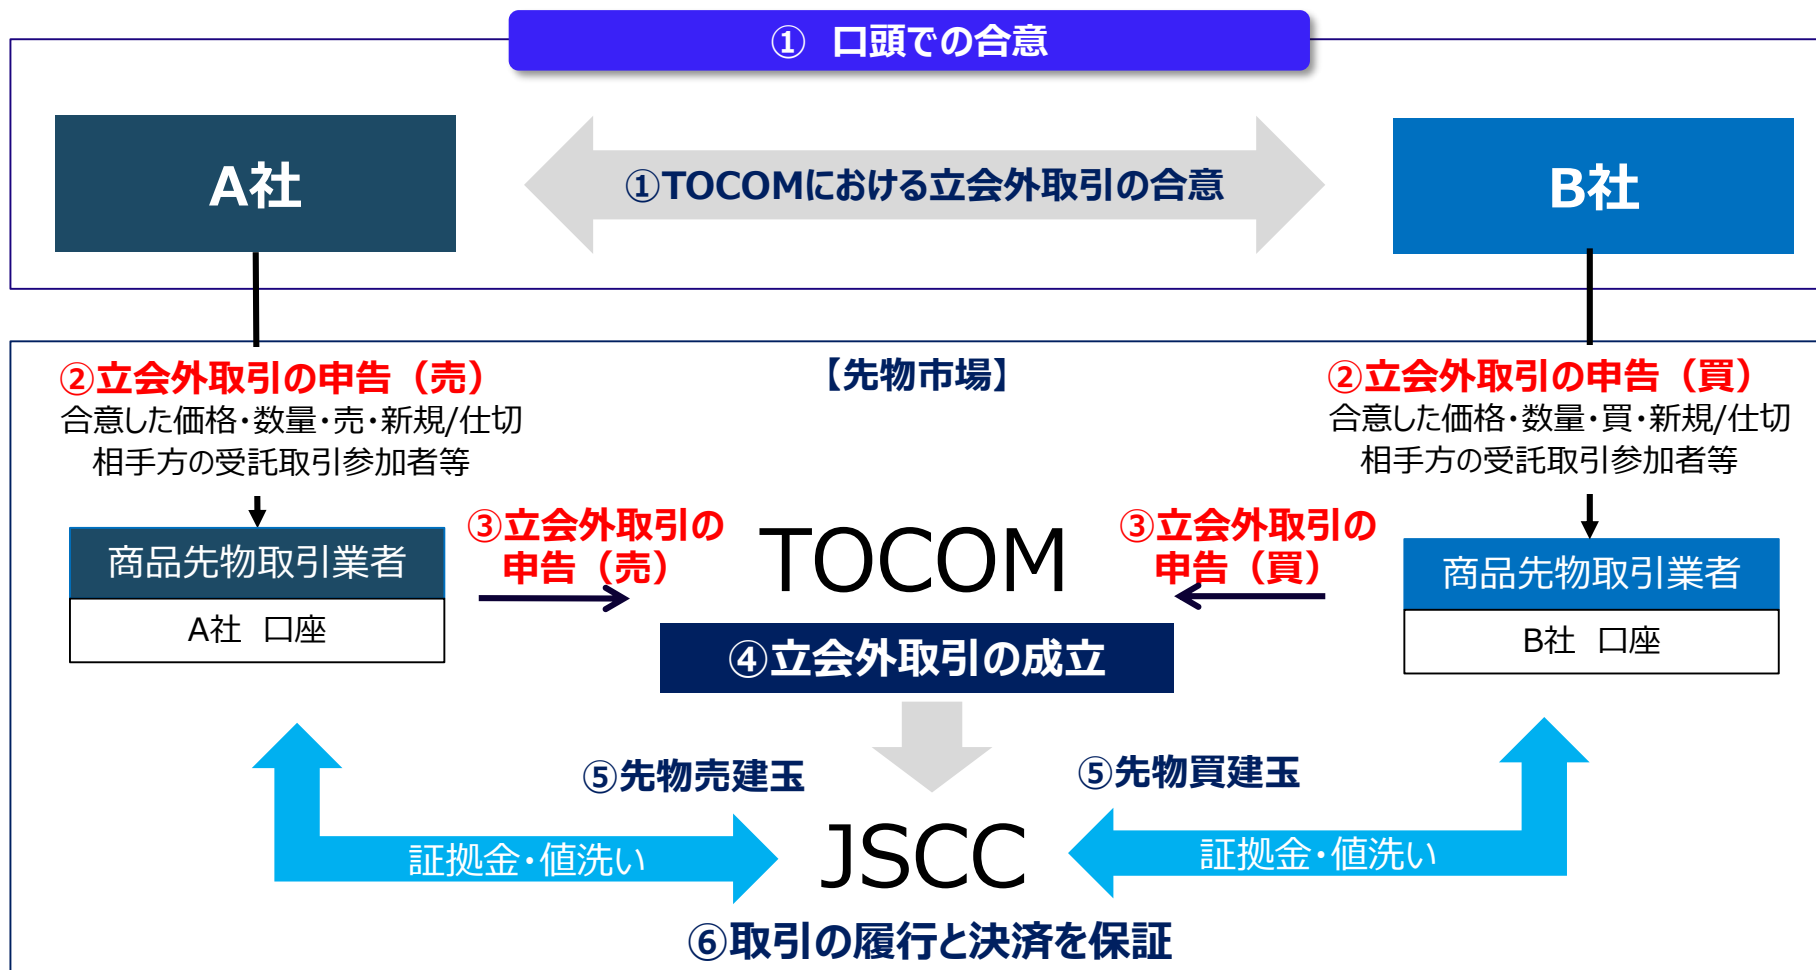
① 口頭での合意

A社

①TOCOMにおける立会外取引の合意

B社

【先物市場】

②立会外取引の申告（売）
合意した価格・数量・売・新規/仕切
相手方の受託取引参加者等

②立会外取引の申告（買）
合意した価格・数量・買・新規/仕切
相手方の受託取引参加者等

商品先物取引業者
A社　口座

③立会外取引の申告（売）

TOCOM

③立会外取引の申告（買）

商品先物取引業者
B社　口座

④立会外取引の成立

⑤先物売建玉

⑤先物買建玉

証拠金・値洗い

JSCC

証拠金・値洗い

⑥取引の履行と決済を保証